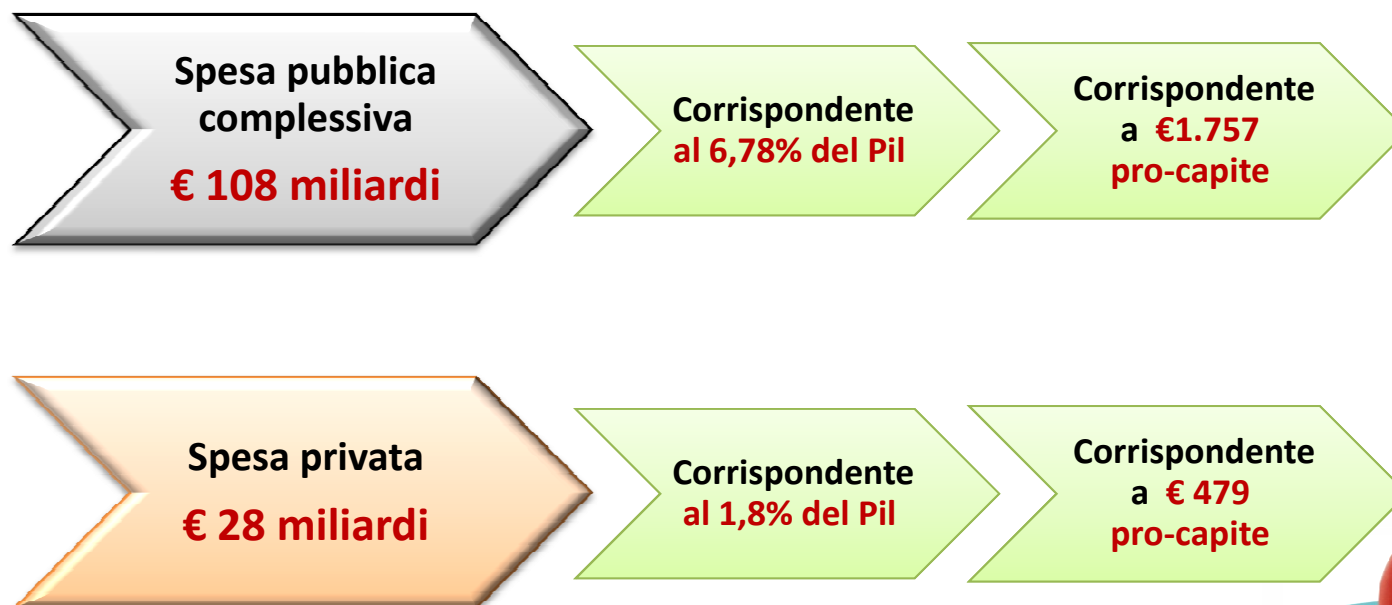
Spesa pubblica complessiva

€ 108 miliardi

Corrispondente al 6,78% del Pil

Corrispondente a €1.757 pro-capite

Spesa privata

€ 28 miliardi

Corrispondente al 1,8% del Pil

Corrispondente a € 479 pro-capite